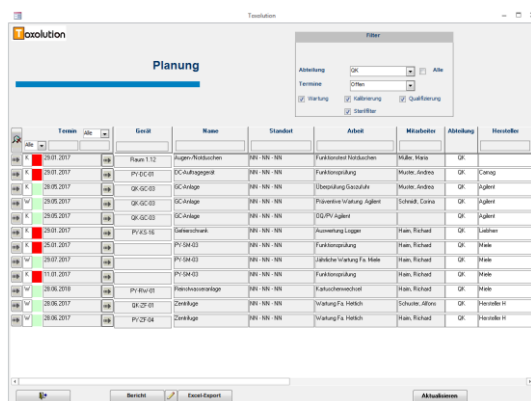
Toxolution

Toxolution

Planung

Filter

Abteilung QK Alle
Termine Offen
Wartung Kalibrierung Qualifizierung
Sterilfilter

| | Termin | Gerät | Name | Standort | Arbeit | Mitarbeiter | Abteilung | Hersteller |
|---|---|---|---|---|---|---|---|---|
| K | 29.01.2017 | Raum 1.12 | Augen-/Notduschen | NN - NN - NN | Funktionstest Notduschen | Müller, Maria | QK | |
| K | 29.01.2017 | PV-DC-01 | DC-Auftragegerät | NN - NN - NN | Funktionsprüfung | Muster, Andrea | QK | Camag |
| K | 28.05.2017 | QK-GC-03 | GC-Anlage | NN - NN - NN | Überprüfung Gaszufuhr | Muster, Andrea | QK | Agilent |
| W | 29.05.2017 | QK-GC-03 | GC-Anlage | NN - NN - NN | Präventive Wartung Agilent | Schmidt, Corina | QK | Agilent |
| K | 29.05.2017 | QK-GC-03 | GC-Anlage | NN - NN - NN | DQ/PV Agilent | | QK | Agilent |
| K | 29.01.2017 | PV-KS-16 | Gefrierschrank | NN - NN - NN | Auswertung Logger | Hain, Richard | QK | Liebherr |
| K | 25.01.2017 | | PV-SM-03 | NN - NN - NN | Funktionsprüfung | Hain, Richard | QK | Miele |
| W | 29.07.2017 | | PV-SM-03 | NN - NN - NN | Jährliche Wartung Fa. Miele | Hain, Richard | QK | Miele |
| K | 11.01.2017 | | PV-SM-03 | NN - NN - NN | Funktionsprüfung | Hain, Richard | QK | Miele |
| W | 28.06.2018 | PV-RW-01 | Reinstwasseranlage | NN - NN - NN | Kartuschenwechsel | Hain, Richard | QK | Miele |
| W | 28.06.2017 | QK-ZF-01 | Zentrifuge | NN - NN - NN | Wartung Fa. Hettich | Schuster, Alfons | QK | Hersteller H |
| W | 28.06.2017 | PV-ZF-04 | Zentrifuge | NN - NN - NN | Wartung Fa. Hettich | Hain, Richard | QK | Hersteller H |

Bericht Excel-Export Aktualisieren